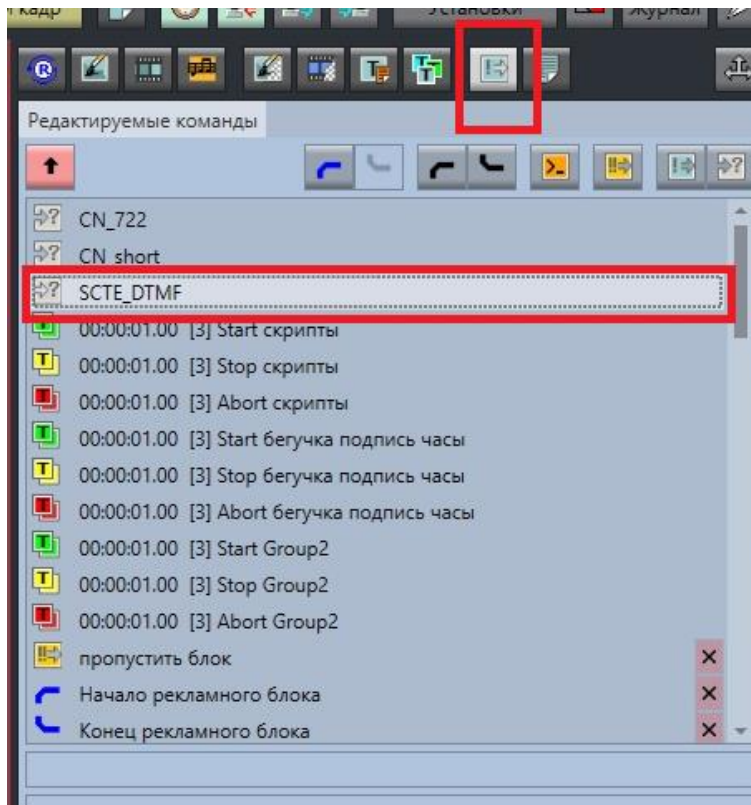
кадр
Установки
Журнал

Редактируемые команды

CN_722
CN_short
SCTE_DTMF
00:00:01.00 [3] Start скрипты
00:00:01.00 [3] Stop скрипты
00:00:01.00 [3] Abort скрипты
00:00:01.00 [3] Start бегучка подпись часы
00:00:01.00 [3] Stop бегучка подпись часы
00:00:01.00 [3] Abort бегучка подпись часы
00:00:01.00 [3] Start Group2
00:00:01.00 [3] Stop Group2
00:00:01.00 [3] Abort Group2
пропустить блок ×
Начало рекламного блока ×
Конец рекламного блока ×